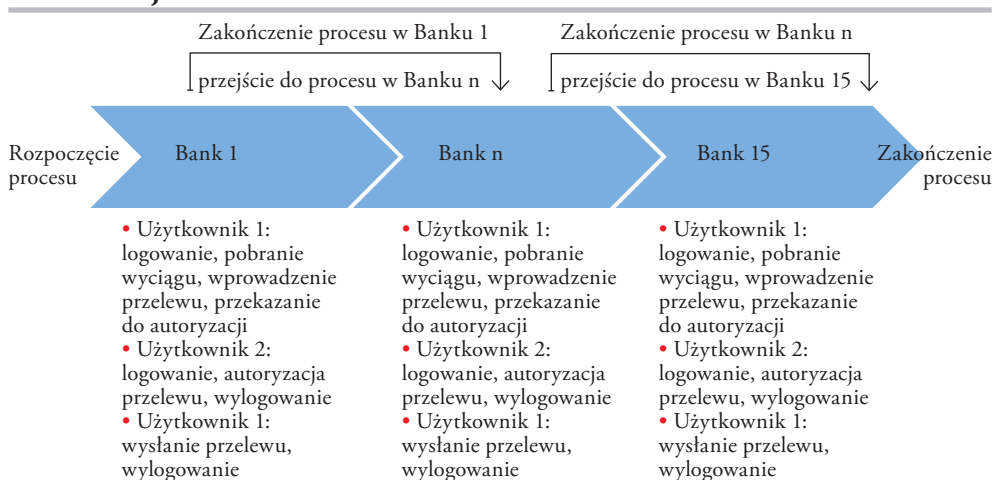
Zakończenie procesu w Banku 1

przejście do procesu w Banku n

Zakończenie procesu w Banku n

przejście do procesu w Banku 15

Rozpoczęcie procesu

Bank 1

Bank n

Bank 15

Zakończenie procesu

• Użytkownik 1: logowanie, pobranie wyciągu, wprowadzenie przelewu, przekazanie do autoryzacji
• Użytkownik 2: logowanie, autoryzacja przelewu, wylogowanie
• Użytkownik 1: wysłanie przelewu, wylogowanie

• Użytkownik 1: logowanie, pobranie wyciągu, wprowadzenie przelewu, przekazanie do autoryzacji
• Użytkownik 2: logowanie, autoryzacja przelewu, wylogowanie
• Użytkownik 1: wysłanie przelewu, wylogowanie

• Użytkownik 1: logowanie, pobranie wyciągu, wprowadzenie przelewu, przekazanie do autoryzacji
• Użytkownik 2: logowanie, autoryzacja przelewu, wylogowanie
• Użytkownik 1: wysłanie przelewu, wylogowanie